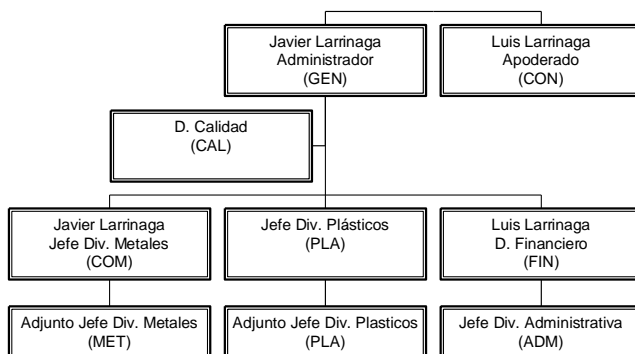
Javier Larrinaga
Administrador
(GEN)

Luis Larrinaga
Apoderado
(CON)

D. Calidad
(CAL)

Javier Larrinaga
Jefe Div. Metales
(COM)

Jefe Div. Plásticos
(PLA)

Luis Larrinaga
D. Financiero
(FIN)

Adjunto Jefe Div. Metales
(MET)

Adjunto Jefe Div. Plasticos
(PLA)

Jefe Div. Administrativa
(ADM)